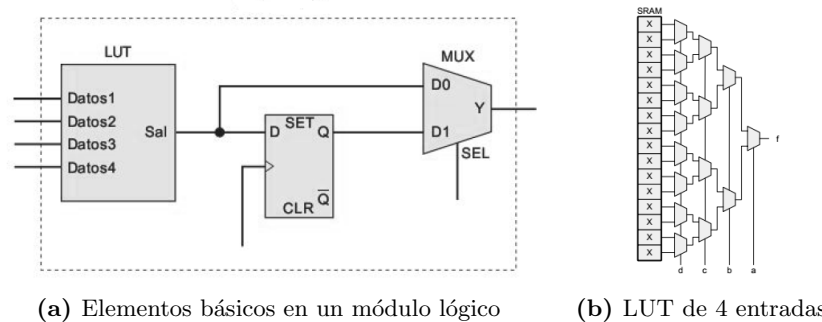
LUT
Datos1
Datos2
Datos3
Datos4
Sal
D SET Q
CLR $\overline{Q}$
MUX
D0
D1
Y
SEL

SRAM
x
x
x
x
x
x
x
x
x
x
x
x
x
x
x
x
f
d c b a

**(a)** Elementos básicos en un módulo lógico

**(b)** LUT de 4 entradas